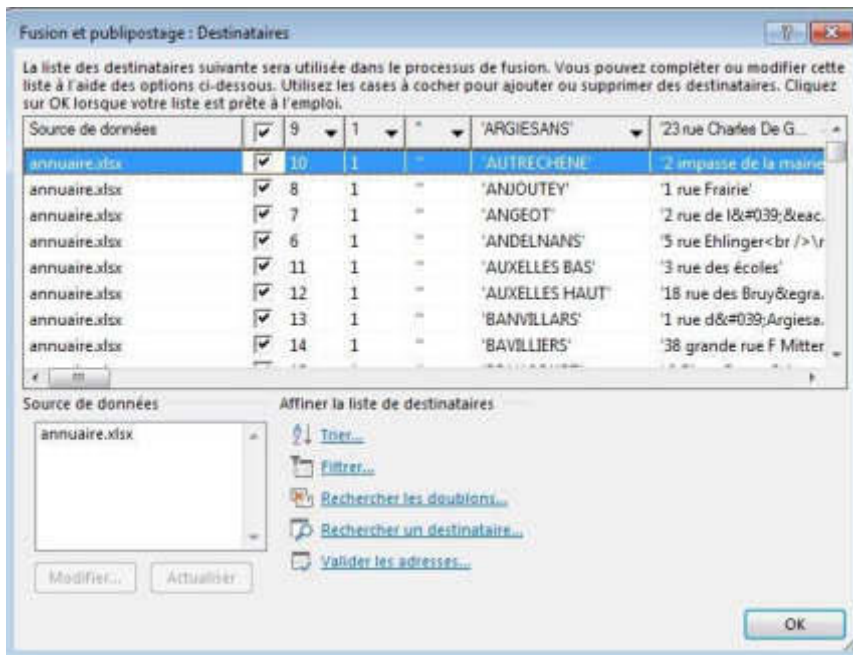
Fusion et publipostage : Destinataires

?

La liste des destinataires suivante sera utilisée dans le processus de fusion. Vous pouvez compléter ou modifier cette liste à l'aide des options ci-dessous. Utilisez les cases à cocher pour ajouter ou supprimer des destinataires. Cliquez sur OK lorsque votre liste est prête à l'emploi.

| Source de données | ☑ | 9 | 1 | " | 'ARGIESANS' | '23 rue Charles De G... |
|---|---|---|---|---|---|---|
| annuaire.xlsx | ☑ | 10 | 1 | " | 'AUTRECHENE' | '2 impasse de la mairie |
| annuaire.xlsx | ☑ | 8 | 1 | " | 'ANJOUTEY' | '1 rue Frairie' |
| annuaire.xlsx | ☑ | 7 | 1 | " | 'ANGEOT' | '2 rue de l&#039;&eac. |
| annuaire.xlsx | ☑ | 6 | 1 | " | 'ANDELNANS' | '5 rue Ehlinger<br />\r |
| annuaire.xlsx | ☑ | 11 | 1 | " | 'AUXELLES BAS' | '3 rue des écoles' |
| annuaire.xlsx | ☑ | 12 | 1 | " | 'AUXELLES HAUT' | '18 rue des Bruy&egra. |
| annuaire.xlsx | ☑ | 13 | 1 | " | 'BANVILLARS' | '1 rue d&#039;Argiesa. |
| annuaire.xlsx | ☑ | 14 | 1 | " | 'BAVILLIERS' | '38 grande rue F Mitter |

Source de données

annuaire.xlsx

Modifier... Actualiser

Affiner la liste de destinataires

Trier...

Filtrer...

Rechercher les doublons...

Rechercher un destinataire...

Valider les adresses...

OK